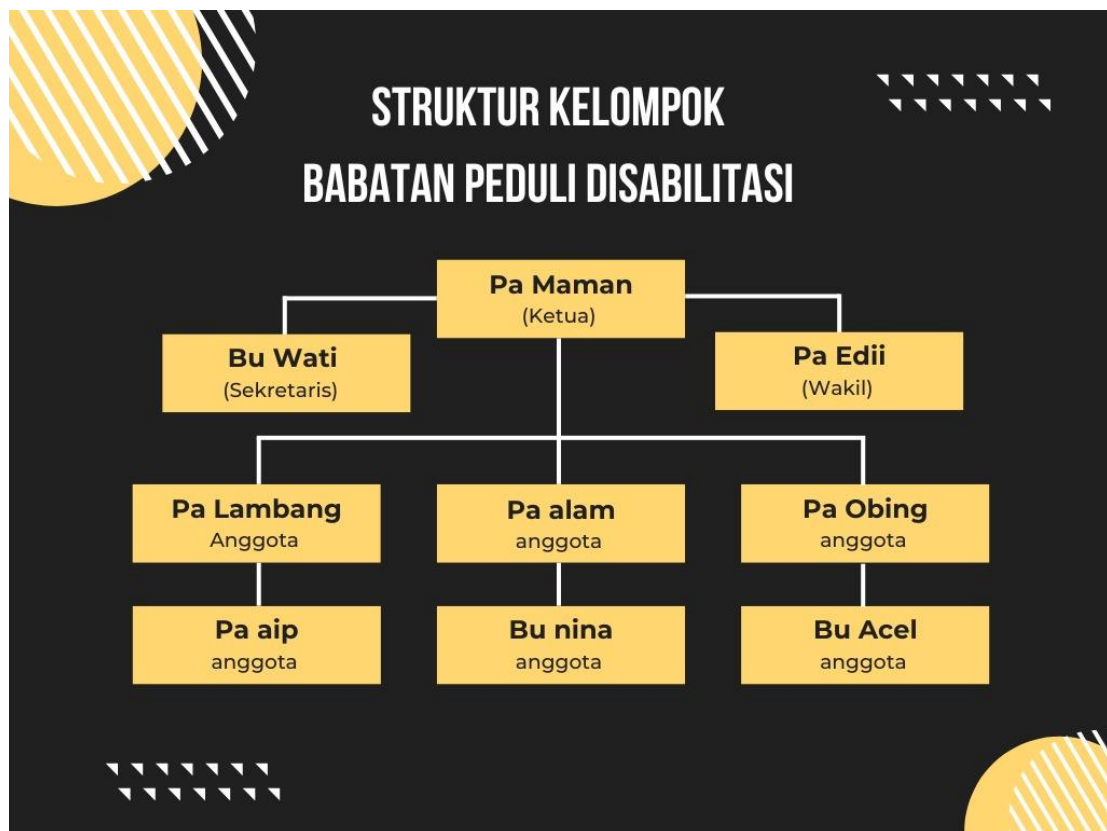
STRUKTUR KELOMPOK
BABATAN PEDULI DISABILITASI

Pa Maman
(Ketua)

Bu Wati
(Sekretaris)

Pa Edii
(Wakil)

Pa Lambang
Anggota

Pa alam
anggota

Pa Obing
anggota

Pa aip
anggota

Bu nina
anggota

Bu Acel
anggota